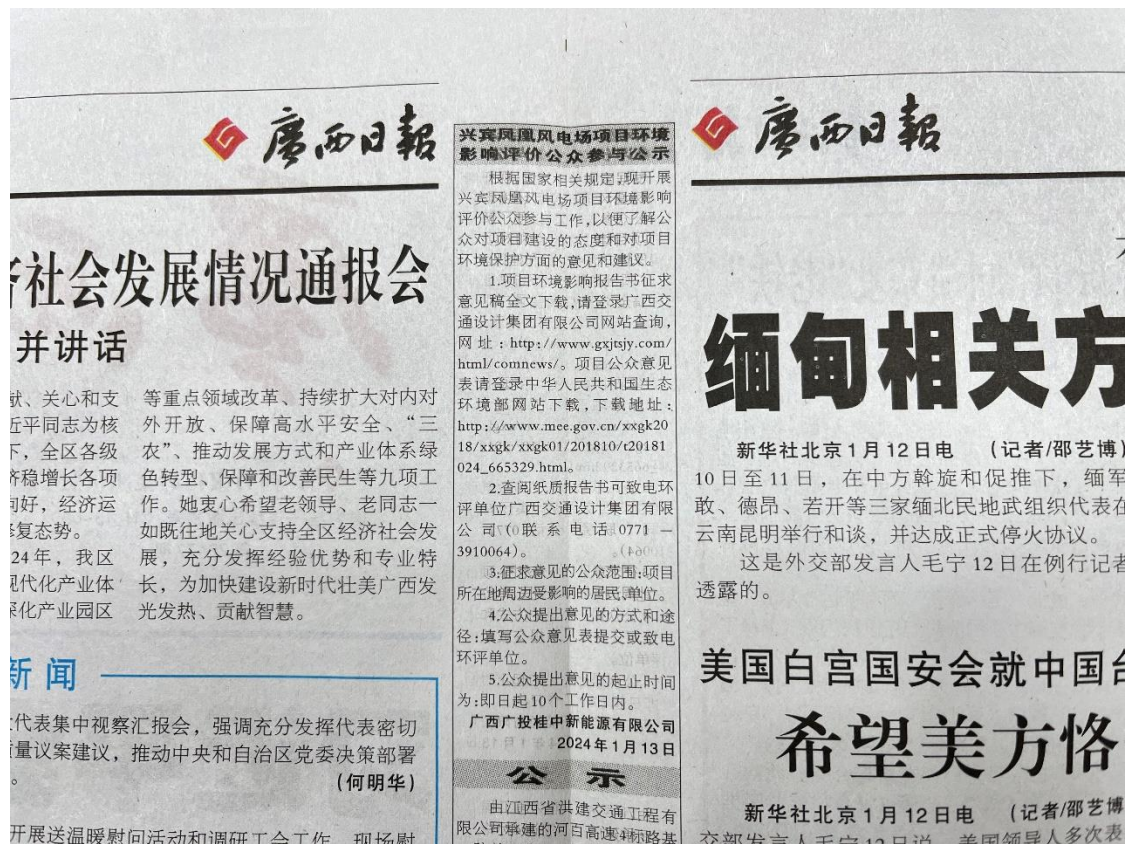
广西日报

济社会发展情况通报会

并讲话

献、关心和支近平同志为核下，全区各级济稳增长各项向好，经济运复态势。

24年，我区现代化产业体集化产业园区

等重点领域改革、持续扩大对内对外开放、保障高水平安全、"三农"、推动发展方式和产业体系绿色转型、保障和改善民生等九项工作。她衷心希望老领导、老同志一如既往地关心支持全区经济社会发展，充分发挥经验优势和专业特长，为加快建设新时代壮美广西发光发热、贡献智慧。

新闻

代表集中视察汇报会，强调充分发挥代表密切量议案建议，推动中央和自治区党委决策部署。

（何明华）

开展送温暖慰问活动和调研工会工作，现场慰

兴宾凤凰风电场项目环境影响评价公众参与公示

根据国家相关规定，现开展兴宾凤凰风电场项目环境影响评价公众参与工作，以便了解公众对项目建设的态度和对项目环境保护方面的意见和建议。

1.项目环境影响报告书征求意见稿全文下载，请登录广西交通设计集团有限公司网站查询，网址：http://www.gxjtsjy.com/html/comnews/。项目公众意见表请登录中华人民共和国生态环境部网站下载，下载地址：http://www.mee.gov.cn/xxgk2018/xxgk/xxgk01/201810/t20181024_665329.html。

2.查阅纸质报告书可致电环评单位广西交通设计集团有限公司（联系电话0771－3910064）。

3.征求意见的公众范围：项目所在地周边受影响的居民、单位。

4.公众提出意见的方式和途径：填写公众意见表提交或致电环评单位。

5.公众提出意见的起止时间为：即日起10个工作日内。

广西广投桂中新能源有限公司
2024年1月13日

公　示

由江西省共建交通工程有限公司承建的河百高速×标路基

广西日报

缅甸相关方

新华社北京1月12日电　（记者/邵艺博）10日至11日，在中方斡旋和促推下，缅军敢、德昂、若开等三家缅北民地武组织代表在云南昆明举行和谈，并达成正式停火协议。

这是外交部发言人毛宁12日在例行记者透露的。

美国白宫国安会就中国台

希望美方恪

新华社北京1月12日电　（记者/邵艺博

交部发言人毛宁12日说，美国领导人多次表